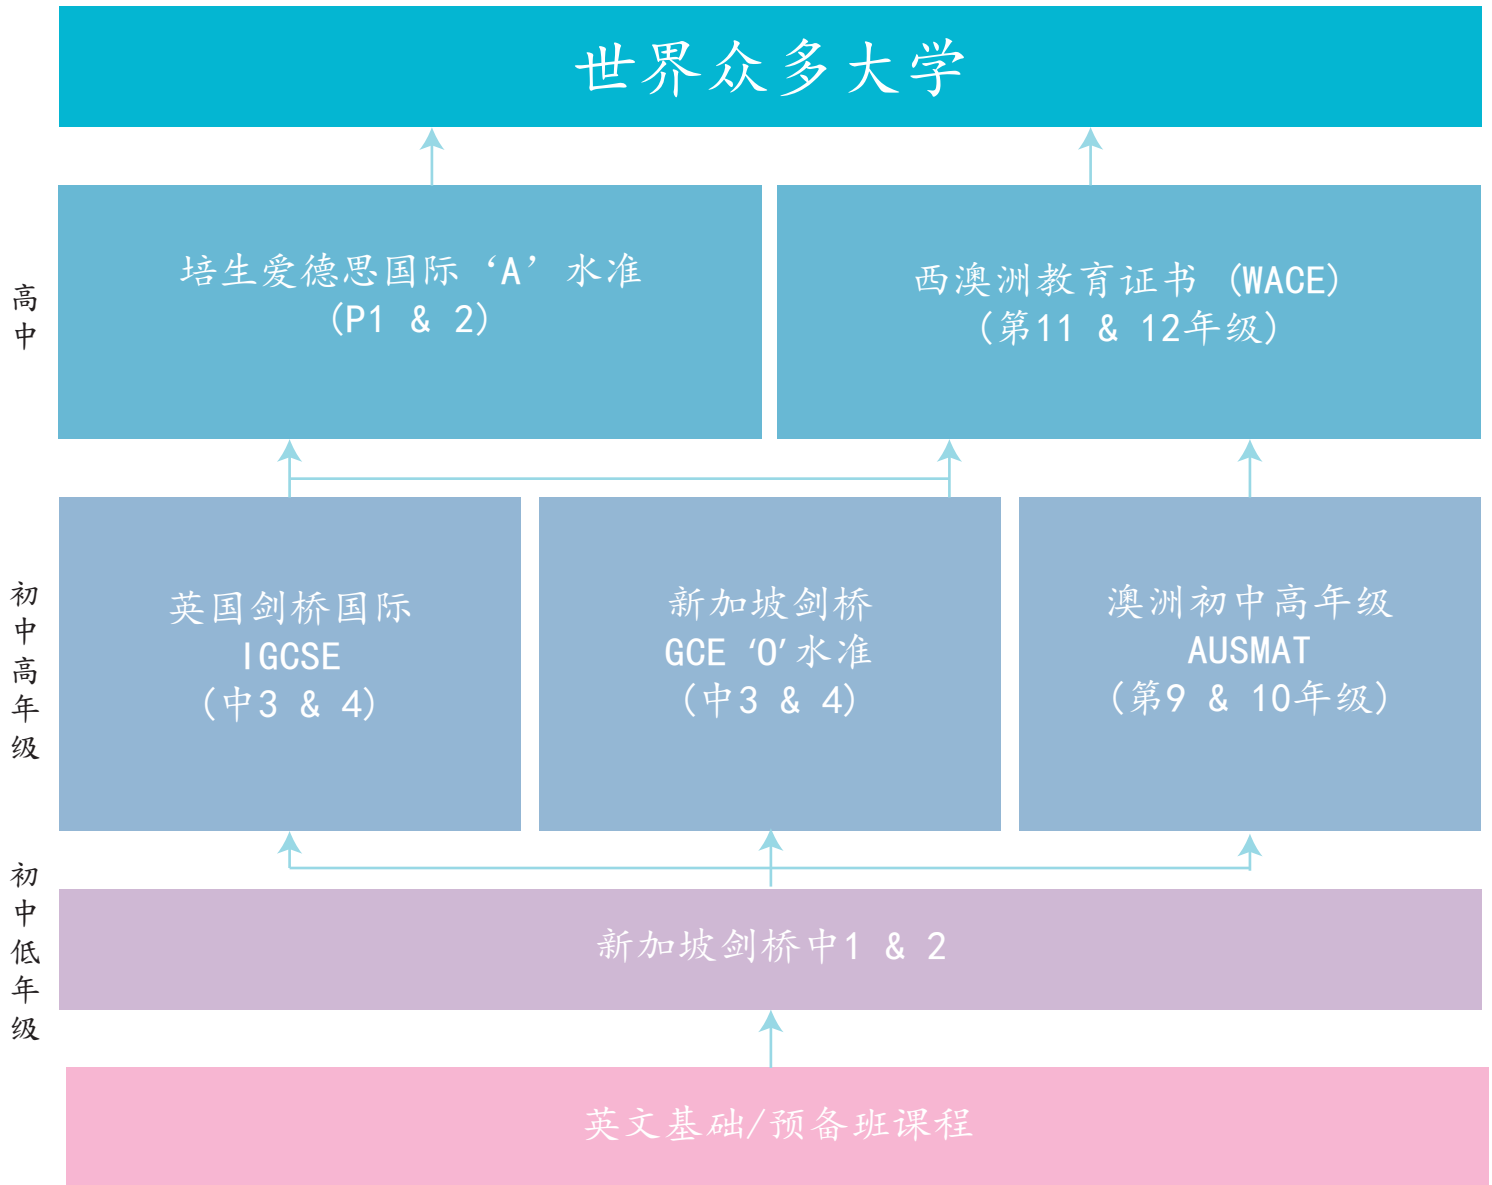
世界众多大学

高中

培生爱德思国际‘A’水准
（P1 & 2）

西澳洲教育证书（WACE）
（第11 & 12年级）

初中高年级

英国剑桥国际
IGCSE
（中3 & 4）

新加坡剑桥
GCE ‘O’水准
（中3 & 4）

澳洲初中高年级
AUSMAT
（第9 & 10年级）

初中低年级

新加坡剑桥中1 & 2

英文基础/预备班课程